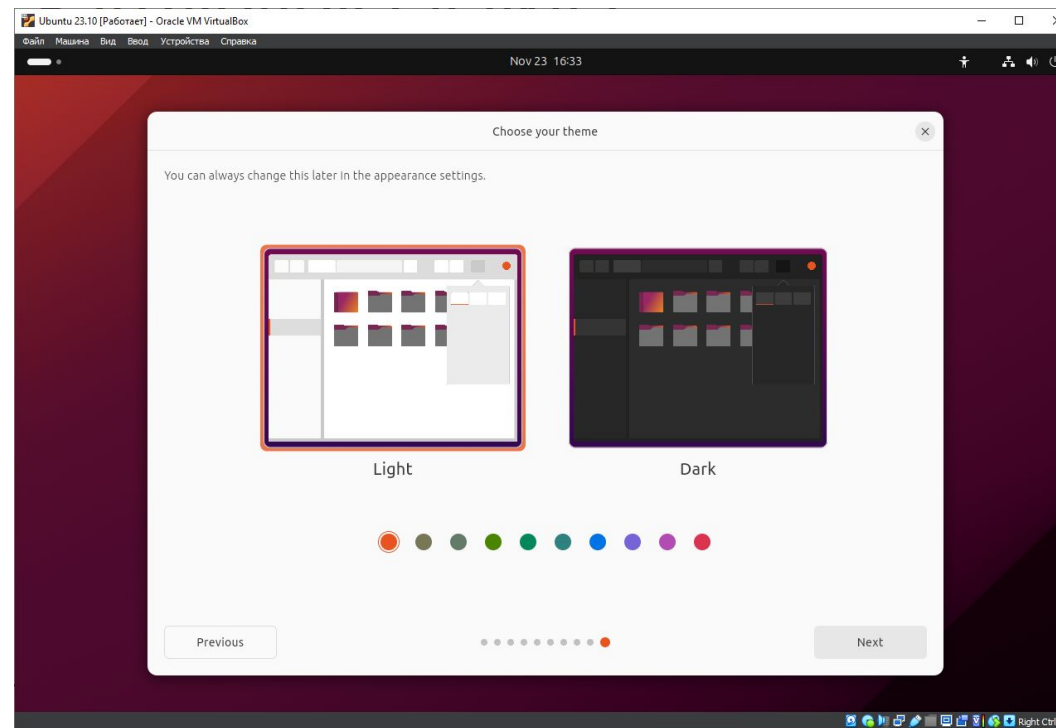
Ubuntu 23.10 [Работает] - Oracle VM VirtualBox

Файл Машина Вид Ввод Устройства Справка

Nov 23 16:33

Choose your theme

You can always change this later in the appearance settings.

Light

Dark

Previous

Next

Right Ctrl